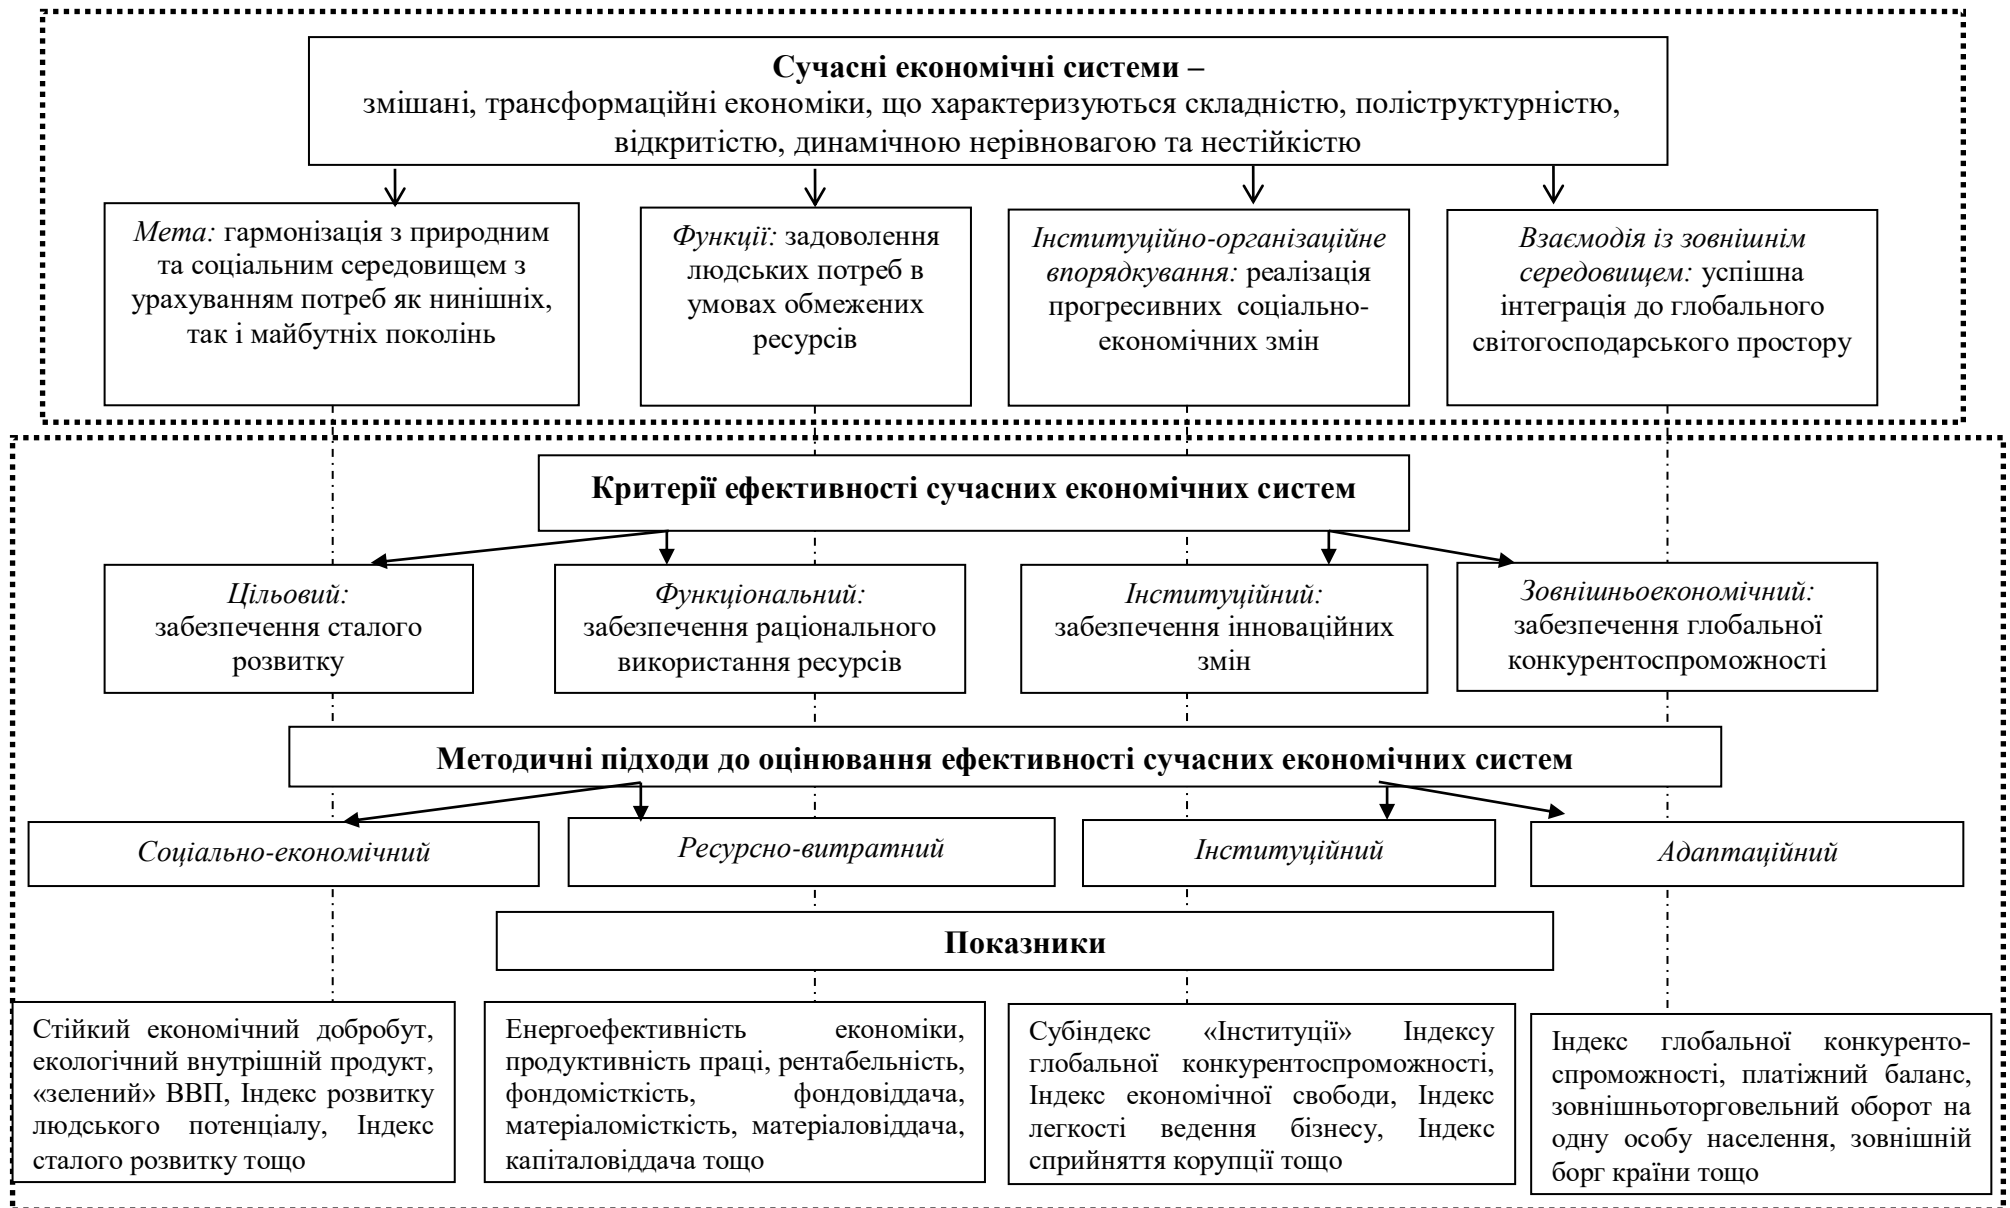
**Сучасні економічні системи –**
змішані, трансформаційні економіки, що характеризуються складністю, поліструктурністю, відкритістю, динамічною нерівновагою та нестійкістю

*Мета:* гармонізація з природним та соціальним середовищем з урахуванням потреб як нинішніх, так і майбутніх поколінь

*Функції:* задоволення людських потреб в умовах обмежених ресурсів

*Інституційно-організаційне впорядкування:* реалізація прогресивних соціально-економічних змін

*Взаємодія із зовнішнім середовищем:* успішна інтеграція до глобального світогосподарського простору

**Критерії ефективності сучасних економічних систем**

*Цільовий:* забезпечення сталого розвитку

*Функціональний:* забезпечення раціонального використання ресурсів

*Інституційний:* забезпечення інноваційних змін

*Зовнішньоекономічний:* забезпечення глобальної конкурентоспроможності

**Методичні підходи до оцінювання ефективності сучасних економічних систем**

*Соціально-економічний*

*Ресурсно-витратний*

*Інституційний*

*Адаптаційний*

**Показники**

Стійкий економічний добробут, екологічний внутрішній продукт, «зелений» ВВП, Індекс розвитку людського потенціалу, Індекс сталого розвитку тощо

Енергоефективність економіки, продуктивність праці, рентабельність, фондомісткість, фондовіддача, матеріаломісткість, матеріаловіддача, капіталовіддача тощо

Субіндекс «Інституції» Індексу глобальної конкурентоспроможності, Індекс економічної свободи, Індекс легкості ведення бізнесу, Індекс сприйняття корупції тощо

Індекс глобальної конкурентоспроможності, платіжний баланс, зовнішньоторговельний оборот на одну особу населення, зовнішній борг країни тощо